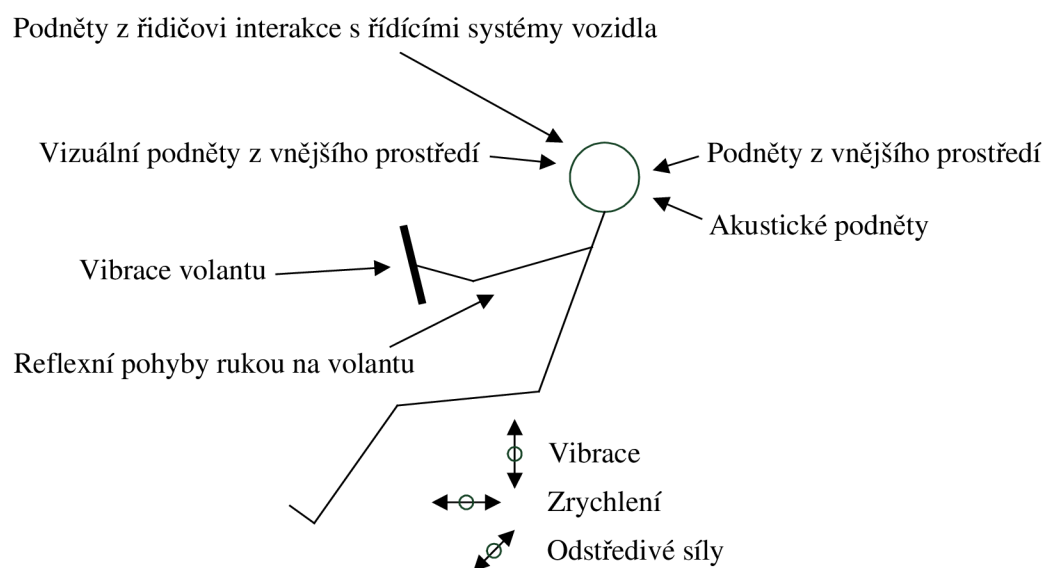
Podněty z řidičovi interakce s řídícími systémy vozidla

Vizuální podněty z vnějšího prostředí

Podněty z vnějšího prostředí

Akustické podněty

Vibrace volantu

Reflexní pohyby rukou na volantu

Vibrace

Zrychlení

Odstředivé síly